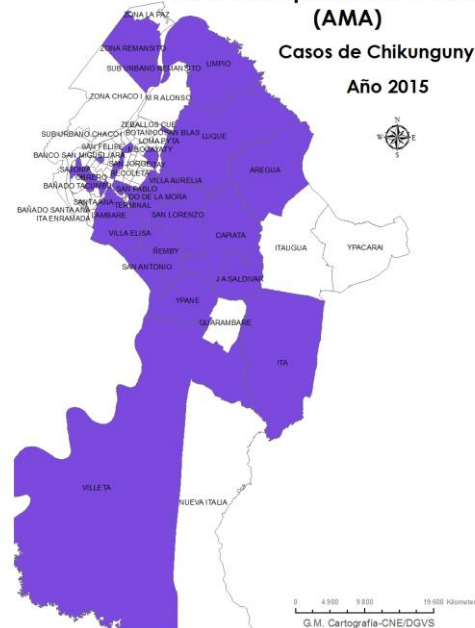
(AMA)
Casos de Chikunguny
Año 2015

ZONA LA PAZ
ZONA REMANSITO
SUB URBANO REMANSITO
LIMPIO
ZONA CHACO I
M.R.ALONSO
SUBURBANO CHACO I
ZEBALLOS CUE
BOTANICO
SAN BLAS
LUQUE
SAN FELIPE
LOMA PYTA
BANCO SAN MIGUEL
JARA
NU GUAZU
AVAY
SAN JORGE
SAJONIA
RECOLETA
BAÑADO TACUMBU
SAN PABLO
VILLA AURELIA
AREGUA
SANTA ANA
TERMINAL
DO DE LA MORA
BAÑADO SANTA ANA
ITA ENRAMADA
LAMBARE
SAN LORENZO
VILLA ELISA
CAPIATA
ITAUGUA
YPACARAI
ÑEMBY
SAN ANTONIO
J.A.SALDIVAR
YPANE
GUARAMBARE
ITA
VILLETA
NUEVA ITALIA
N
W
E
S
0 4.900 9.800 19.600 Kilometer
G.M. Cartografía-CNE/DGVS